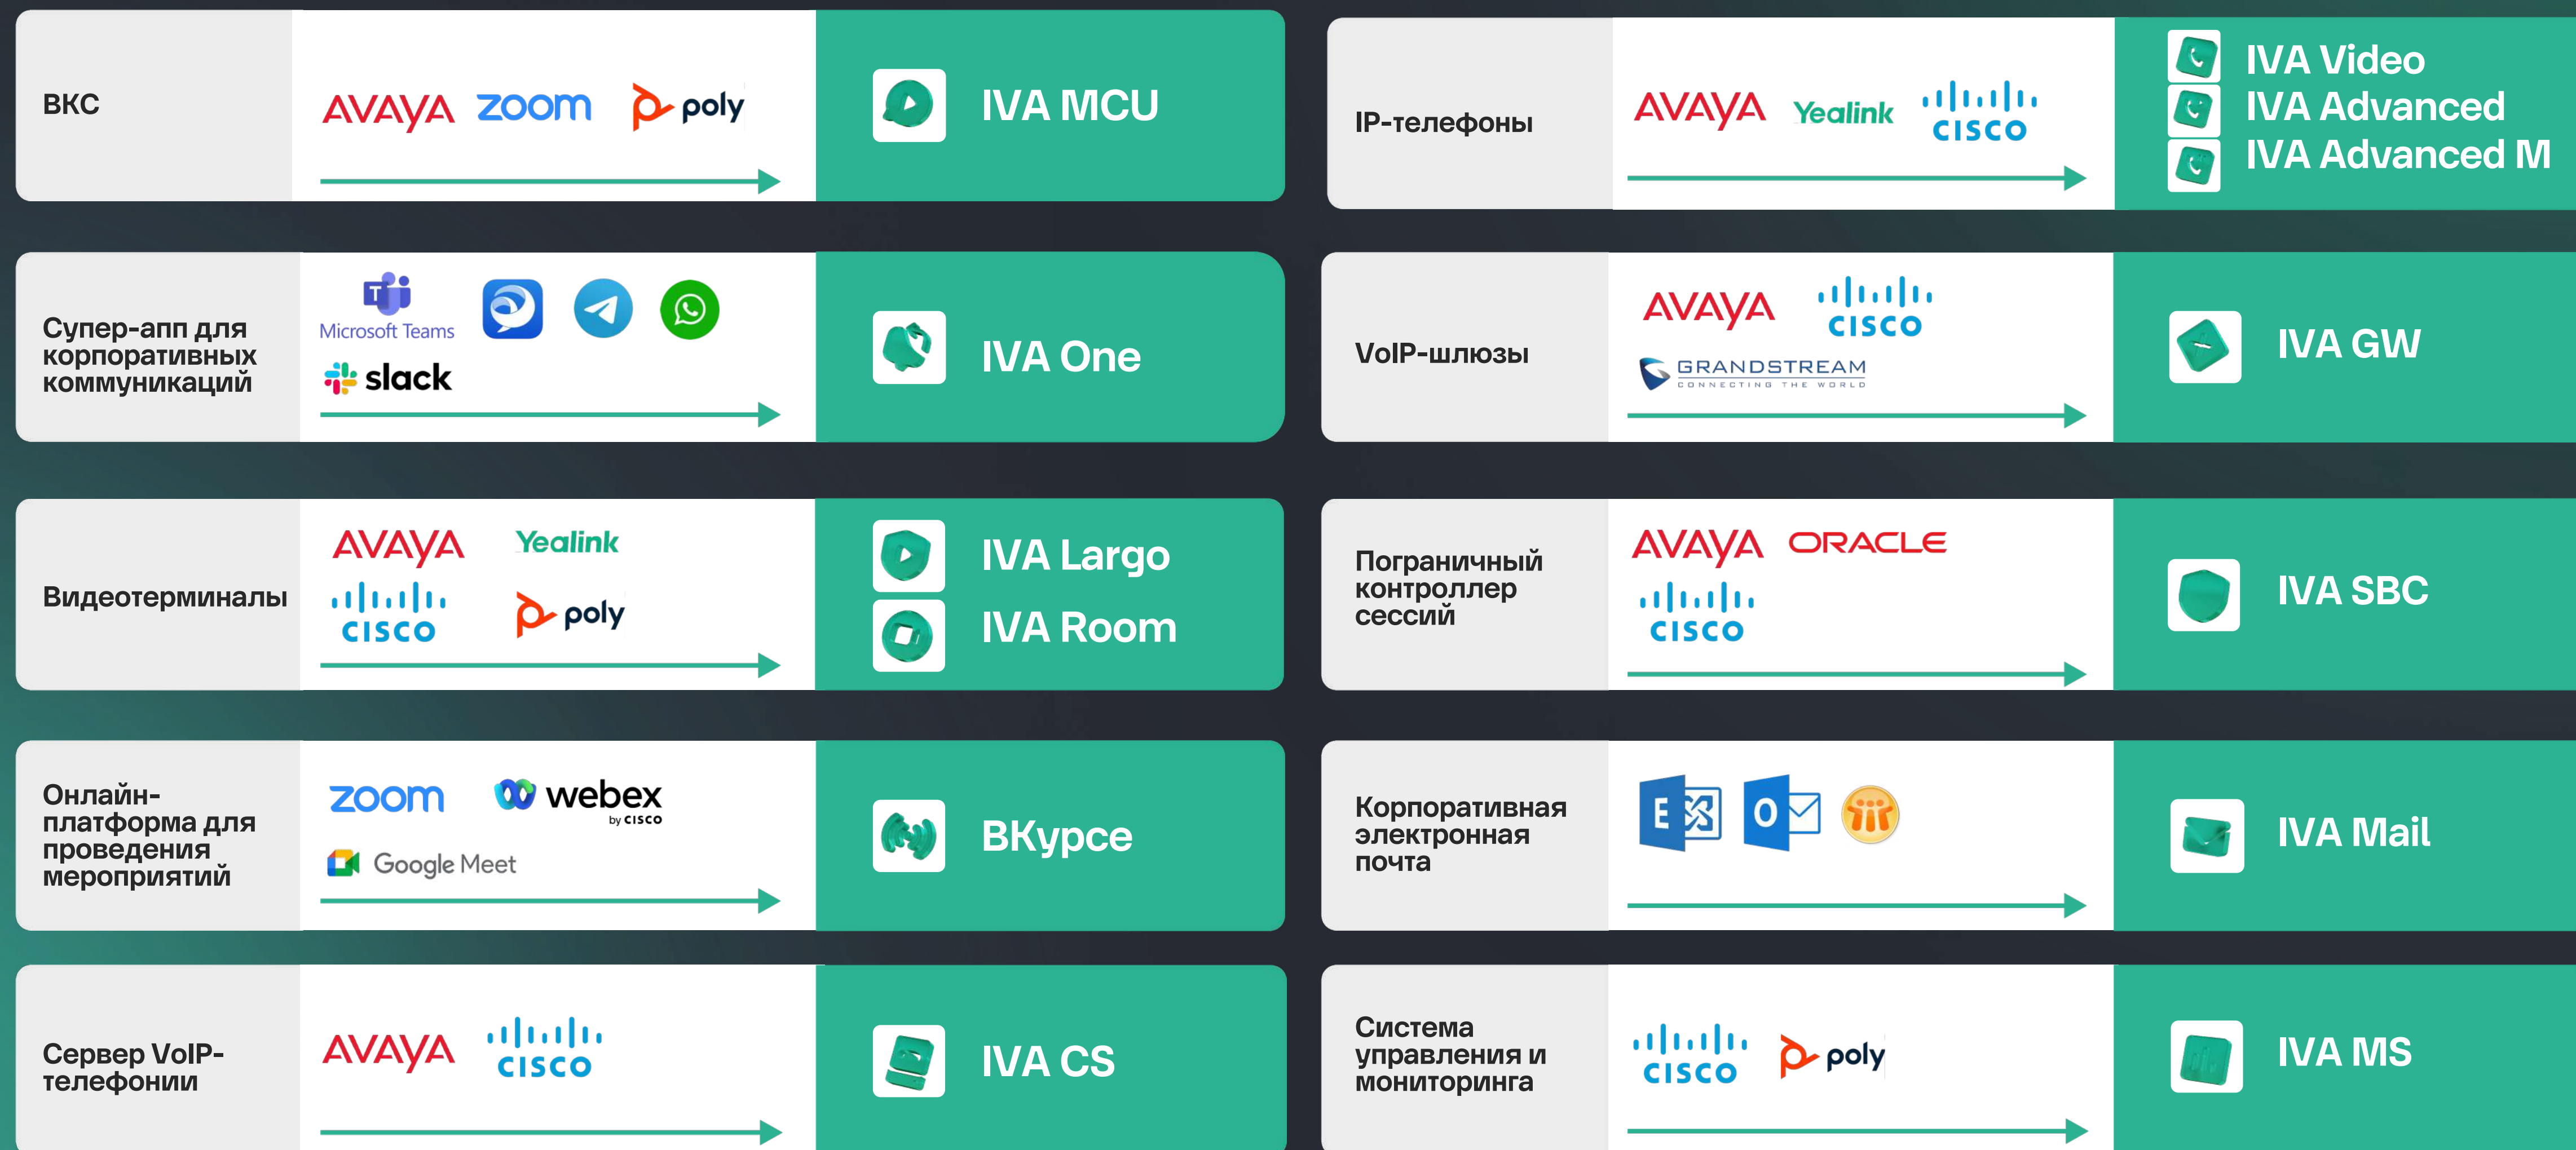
ВКС

AVAYA zoom poly

IVA MCU

Супер-апп для корпоративных коммуникаций

Microsoft Teams

slack

IVA One

Видеотерминалы

AVAYA Yealink

CISCO poly

IVA Largo

IVA Room

Онлайн-платформа для проведения мероприятий

zoom webex by CISCO

Google Meet

ВКурсе

Сервер VoIP-телефонии

AVAYA CISCO

IVA CS

IP-телефоны

AVAYA Yealink CISCO

IVA Video

IVA Advanced

IVA Advanced M

VoIP-шлюзы

AVAYA CISCO

GRANDSTREAM CONNECTING THE WORLD

IVA GW

Пограничный контроллер сессий

AVAYA ORACLE

CISCO

IVA SBC

Корпоративная электронная почта

E O

IVA Mail

Система управления и мониторинга

CISCO poly

IVA MS